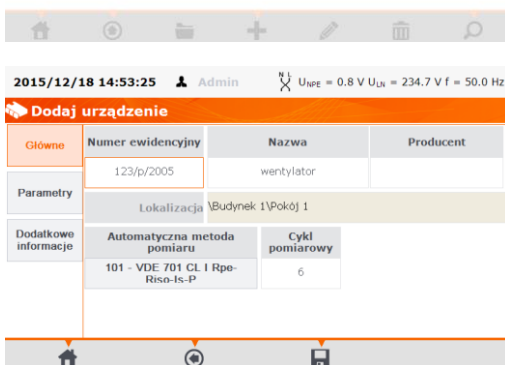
2015/12/18 14:53:25 Admin $U_{NPE}$ = 0.8 V $U_{LN}$ = 234.7 V f = 50.0 Hz

Dodaj urządzenie

Główne

Parametry

Dodatkowe informacje

| Numer ewidencyjny | Nazwa | Producent |
|---|---|---|
| 123/p/2005 | wentylator | |

Lokalizacja \Budynek 1\Pokój 1

| Automatyczna metoda pomiaru | Cykl pomiarowy |
|---|---|
| 101 - VDE 701 CL I Rpe-Riso-Is-P | 6 |